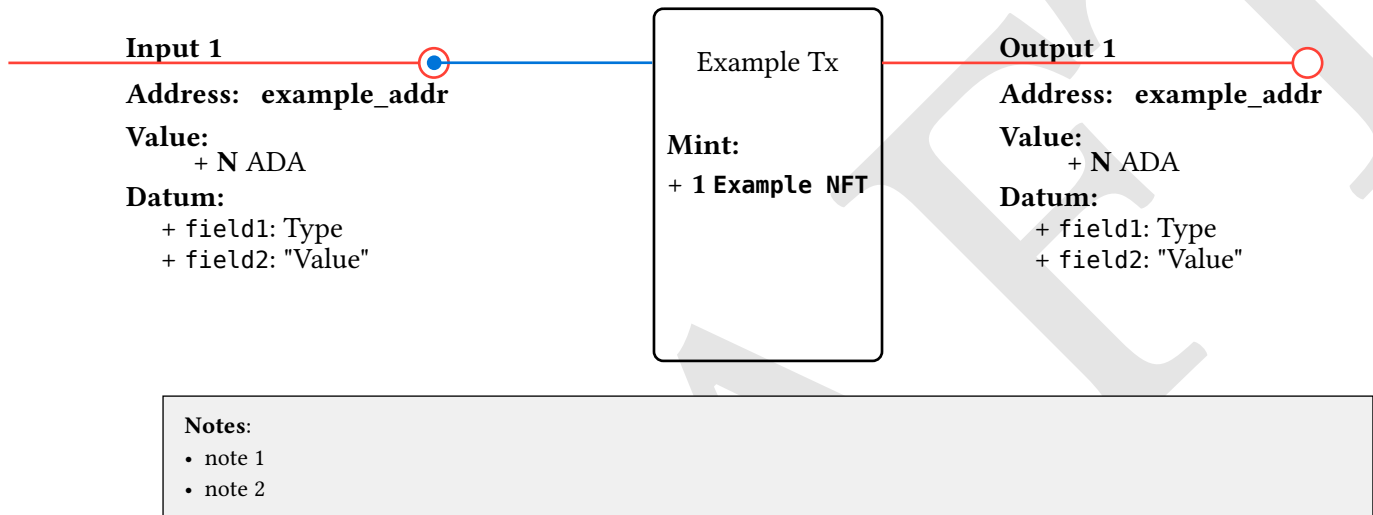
Input 1
Address: example_addr
Value:
+ N ADA
Datum:
+ field1: Type
+ field2: "Value"

Example Tx

Mint:
+ 1 Example NFT

Output 1
Address: example_addr
Value:
+ N ADA
Datum:
+ field1: Type
+ field2: "Value"

Notes:
• note 1
• note 2